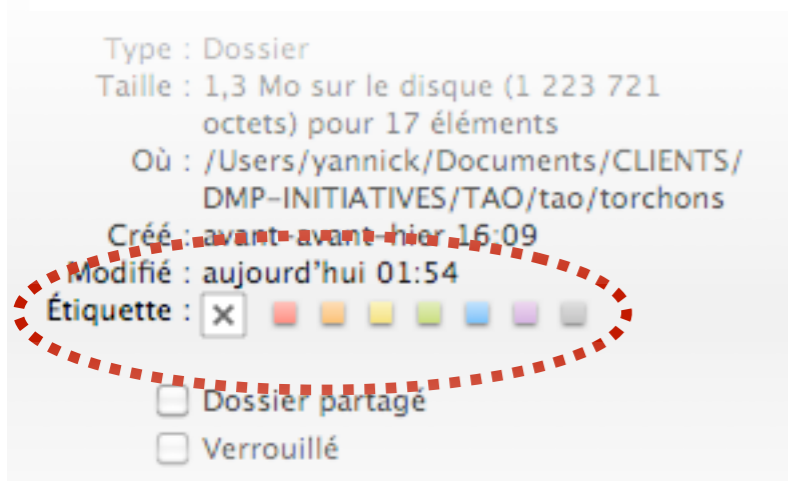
Type : Dossier
Taille : 1,3 Mo sur le disque (1 223 721 octets) pour 17 éléments
Où : /Users/yannick/Documents/CLIENTS/DMP-INITIATIVES/TAO/tao/torchons
Créé : avant-avant-hier 16:09
Modifié : aujourd'hui 01:54
Étiquette : ✕

Dossier partagé
Verrouillé